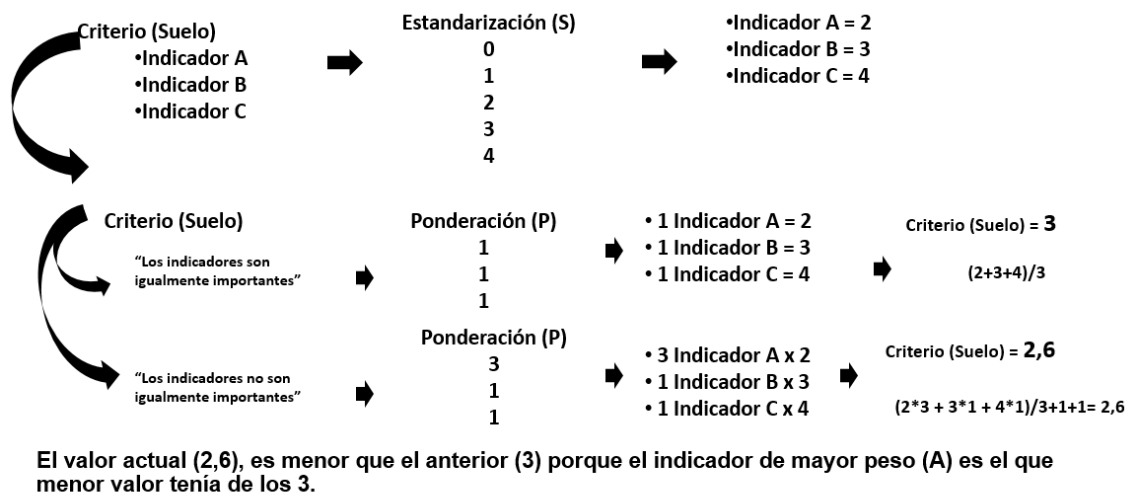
Criterio (Suelo)
•Indicador A
•Indicador B
•Indicador C

Estandarización (S)
0
1
2
3
4

•Indicador A = 2
•Indicador B = 3
•Indicador C = 4

Criterio (Suelo)

"Los indicadores son igualmente importantes"

Ponderación (P)
1
1
1

• 1 Indicador A = 2
• 1 Indicador B = 3
• 1 Indicador C = 4

Criterio (Suelo) = **3**

(2+3+4)/3

"Los indicadores no son igualmente importantes"

Ponderación (P)
3
1
1

• 3 Indicador A x 2
• 1 Indicador B x 3
• 1 Indicador C x 4

Criterio (Suelo) = **2,6**

(2*3 + 3*1 + 4*1)/3+1+1= 2,6

El valor actual (2,6), es menor que el anterior (3) porque el indicador de mayor peso (A) es el que menor valor tenía de los 3.